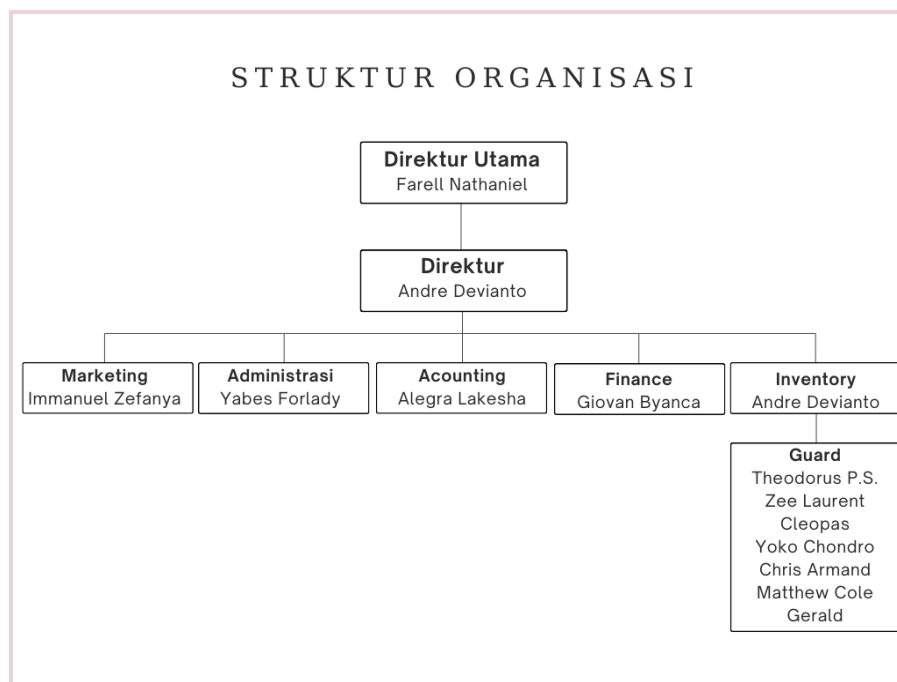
STRUKTUR ORGANISASI

Direktur Utama
Farell Nathaniel

Direktur
Andre Devianto

Marketing
Immanuel Zefanya

Administrasi
Yabes Forlady

Acounting
Alegra Lakesha

Finance
Giovan Byanca

Inventory
Andre Devianto

Guard
Theodorus P.S.
Zee Laurent
Cleopas
Yoko Chondro
Chris Armand
Matthew Cole
Gerald